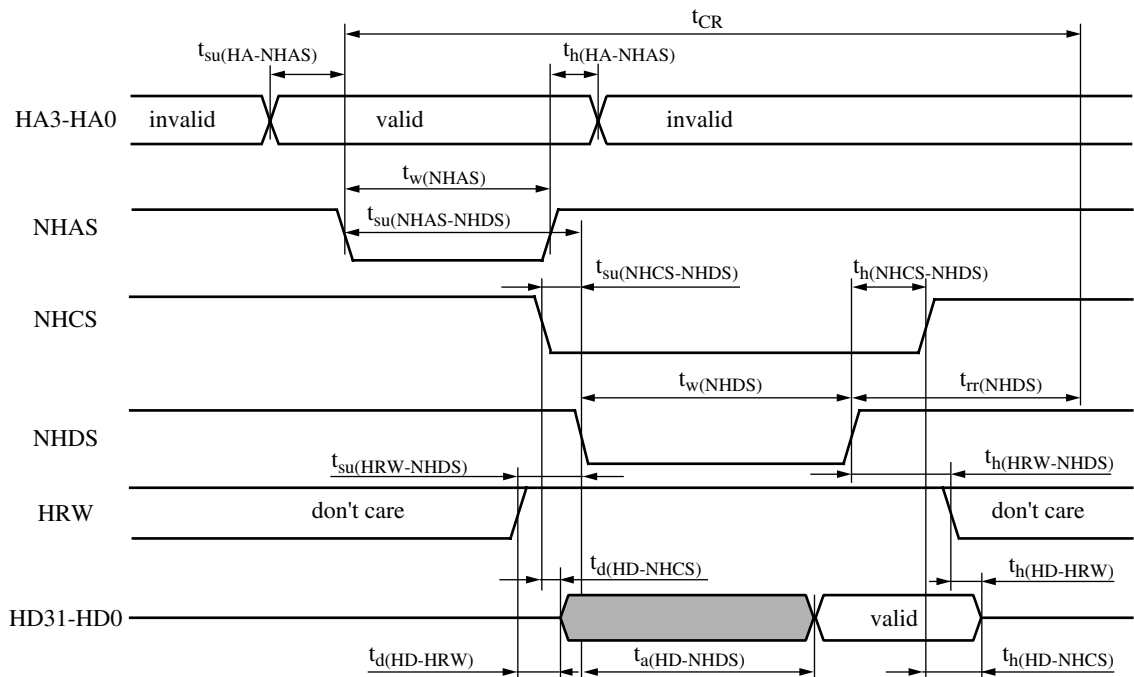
$t_{CR}$

$t_{su(HA-NHAS)}$

$t_{h(HA-NHAS)}$

HA3-HA0 invalid valid invalid

$t_{w(NHAS)}$

NHAS

$t_{su(NHAS-NHDS)}$

$t_{su(NHCS-NHDS)}$

$t_{h(NHCS-NHDS)}$

NHCS

$t_{w(NHDS)}$

$t_{rr(NHDS)}$

NHDS

$t_{su(HRW-NHDS)}$

$t_{h(HRW-NHDS)}$

HRW don't care don't care

$t_{d(HD-NHCS)}$

$t_{h(HD-HRW)}$

HD31-HD0 valid

$t_{d(HD-HRW)}$

$t_{a(HD-NHDS)}$

$t_{h(HD-NHCS)}$